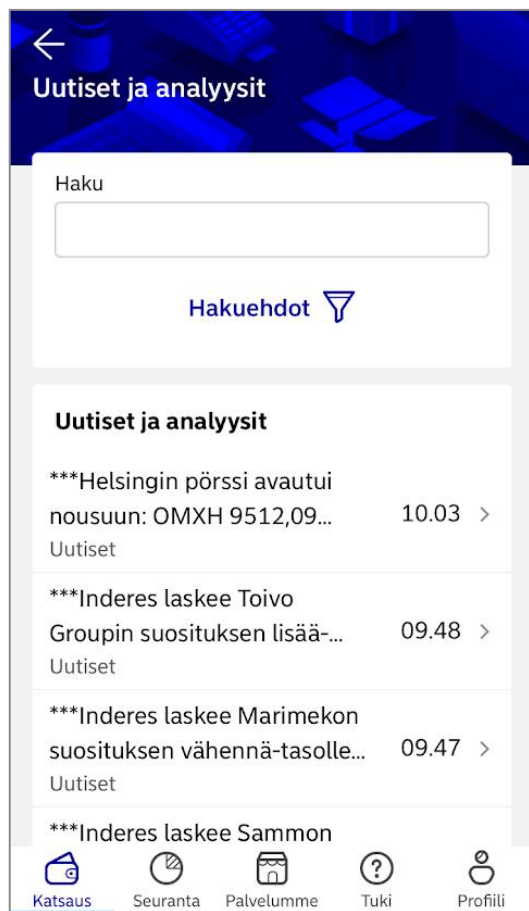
Uutiset ja analyysit

Haku

Hakuehdot

Uutiset ja analyysit

***Helsingin pörssi avautui nousuun: OMXH 9512,09...
Uutiset
10.03

***Inderes laskee Toivo Groupin suosituksen lisää-...
Uutiset
09.48

***Inderes laskee Marimekon suosituksen vähennä-tasolle...
Uutiset
09.47

***Inderes laskee Sammon

Katsaus
Seuranta
Palvelumme
Tuki
Profiili